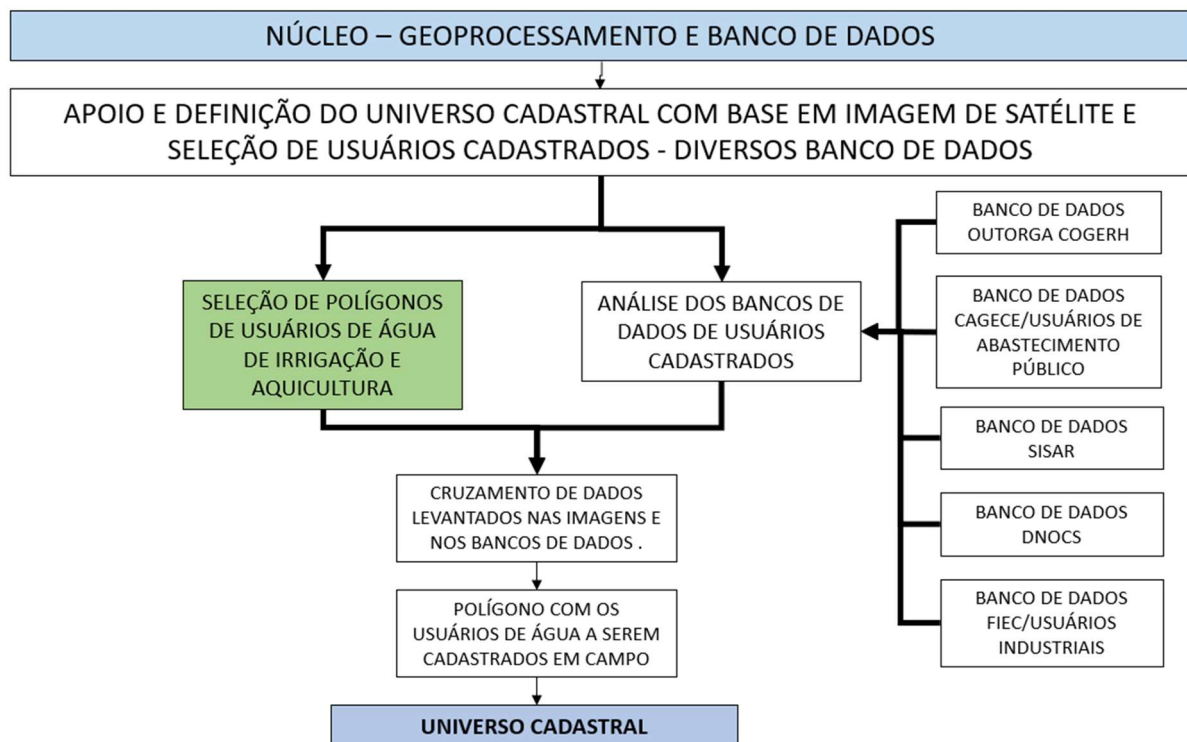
NÚCLEO – GEOPROCESSAMENTO E BANCO DE DADOS

APOIO E DEFINIÇÃO DO UNIVERSO CADASTRAL COM BASE EM IMAGEM DE SATÉLITE E SELEÇÃO DE USUÁRIOS CADASTRADOS - DIVERSOS BANCO DE DADOS

SELEÇÃO DE POLÍGONOS DE USUÁRIOS DE ÁGUA DE IRRIGAÇÃO E AQUICULTURA

ANÁLISE DOS BANCOS DE DADOS DE USUÁRIOS CADASTRADOS

BANCO DE DADOS OUTORGA COGERH

BANCO DE DADOS CAGECE/USUÁRIOS DE ABASTECIMENTO PÚBLICO

BANCO DE DADOS SISAR

BANCO DE DADOS DNOCS

BANCO DE DADOS FIEC/USUÁRIOS INDUSTRIAIS

CRUZAMENTO DE DADOS LEVANTADOS NAS IMAGENS E NOS BANCOS DE DADOS .

POLÍGONO COM OS USUÁRIOS DE ÁGUA A SEREM CADASTRADOS EM CAMPO

UNIVERSO CADASTRAL